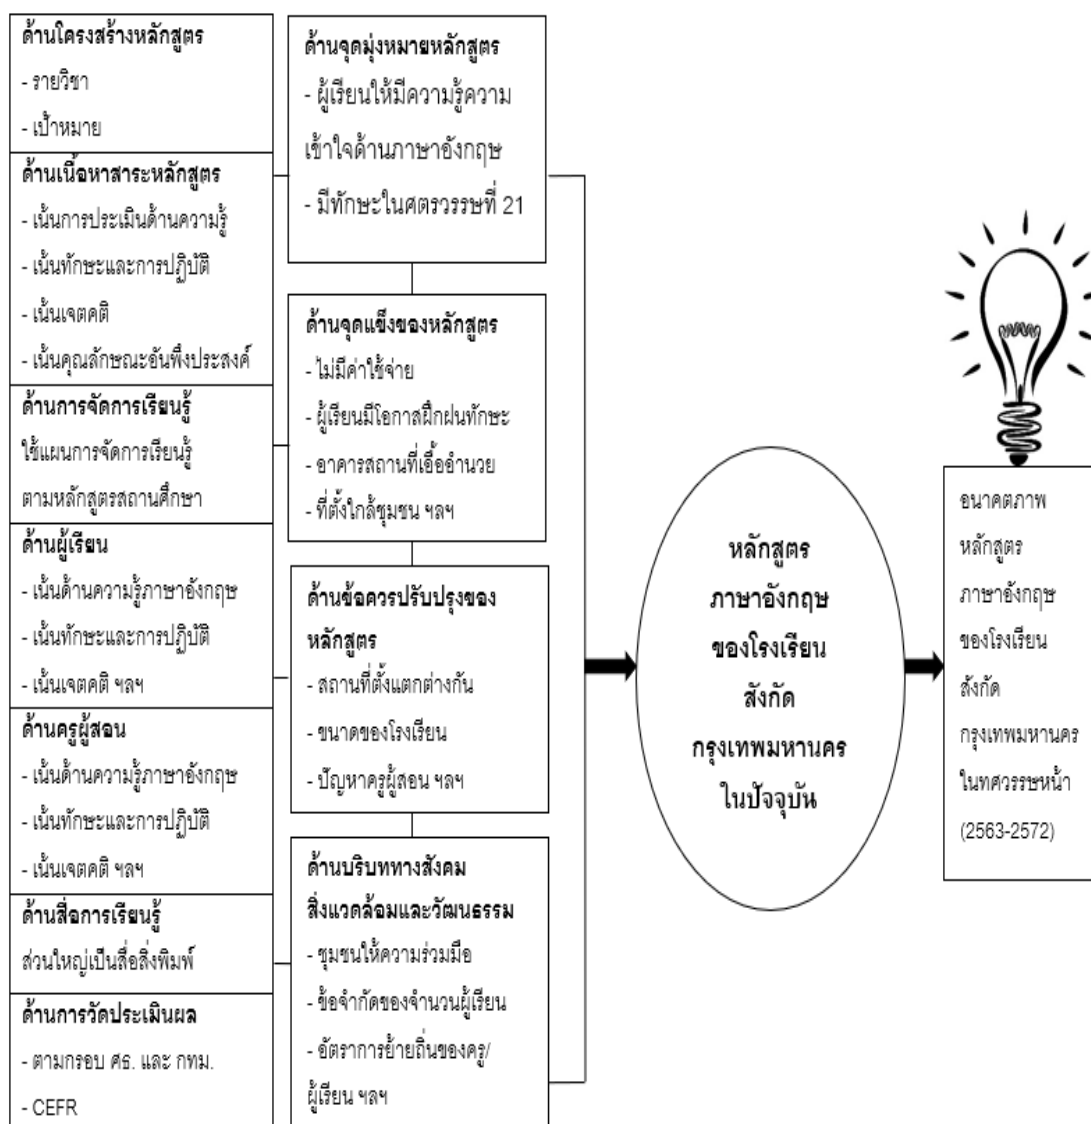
ด้านโครงสร้างหลักสูตร
- รายวิชา
- เป้าหมาย

ด้านเนื้อหาสาระหลักสูตร
- เน้นการประเมินด้านความรู้
- เน้นทักษะและการปฏิบัติ
- เน้นเจตคติ
- เน้นคุณลักษณะอันพึงประสงค์

ด้านการจัดการเรียนรู้
ใช้แผนการจัดการเรียนรู้ตามหลักสูตรสถานศึกษา

ด้านผู้เรียน
- เน้นด้านความรู้ภาษาอังกฤษ
- เน้นทักษะและการปฏิบัติ
- เน้นเจตคติ ฯลฯ

ด้านครูผู้สอน
- เน้นด้านความรู้ภาษาอังกฤษ
- เน้นทักษะและการปฏิบัติ
- เน้นเจตคติ ฯลฯ

ด้านสื่อการเรียนรู้
ส่วนใหญ่เป็นสื่อสิ่งพิมพ์

ด้านการวัดประเมินผล
- ตามกรอบ ศธ. และ กทม.
- CEFR

ด้านจุดมุ่งหมายหลักสูตร
- ผู้เรียนให้มีความรู้ความเข้าใจด้านภาษาอังกฤษ
- มีทักษะในศตวรรษที่ 21

ด้านจุดแข็งของหลักสูตร
- ไม่มีค่าใช้จ่าย
- ผู้เรียนมีโอกาสฝึกฝนทักษะ
- อาคารสถานที่เอื้ออำนวย
- ที่ตั้งใกล้ชุมชน ฯลฯ

ด้านข้อควรปรับปรุงของหลักสูตร
- สถานที่ตั้งแตกต่างกัน
- ขนาดของโรงเรียน
- ปัญหาครูผู้สอน ฯลฯ

ด้านบริบททางสังคม สิ่งแวดล้อมและวัฒนธรรม
- ชุมชนให้ความร่วมมือ
- ข้อจำกัดของจำนวนผู้เรียน
- อัตราการย้ายถิ่นของครู/ผู้เรียน ฯลฯ

หลักสูตร
ภาษาอังกฤษ
ของโรงเรียน
สังกัด
กรุงเทพมหานคร
ในปัจจุบัน

อนาคตภาพ
หลักสูตร
ภาษาอังกฤษ
ของโรงเรียน
สังกัด
กรุงเทพมหานคร
ในทศวรรษหน้า
(2563-2572)